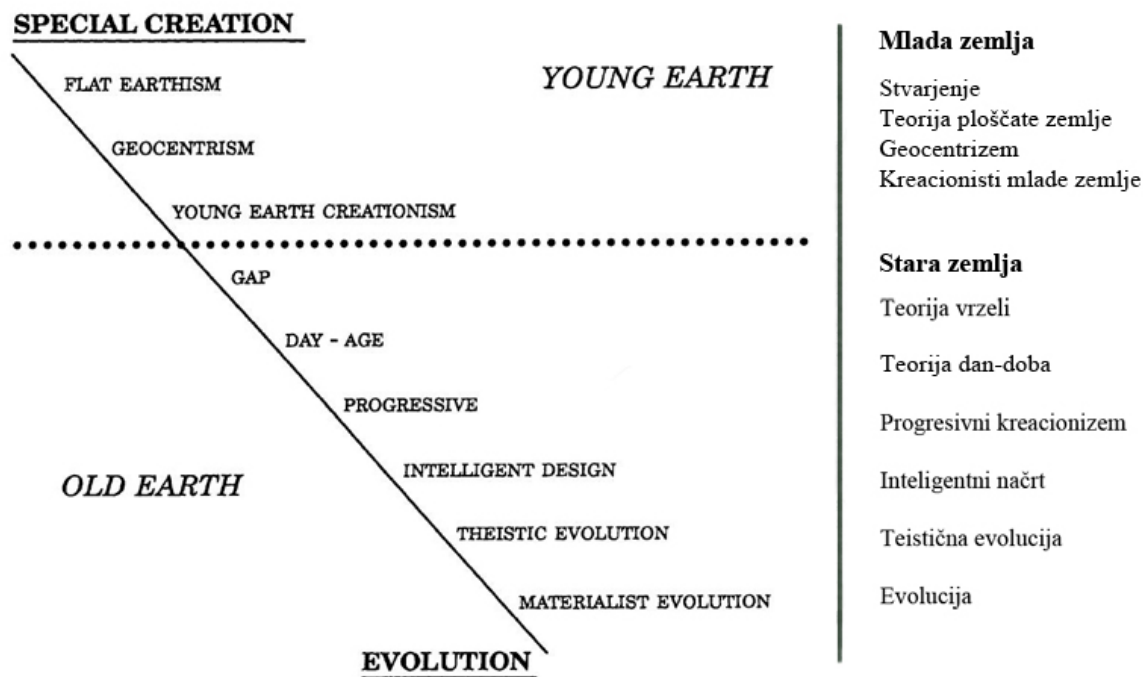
SPECIAL CREATION

FLAT EARTHISM

YOUNG EARTH

GEOCENTRISM

YOUNG EARTH CREATIONISM

GAP

DAY - AGE

PROGRESSIVE

INTELLIGENT DESIGN

OLD EARTH

THEISTIC EVOLUTION

MATERIALIST EVOLUTION

EVOLUTION

Mlada zemlja

Stvarjenje
Teorija ploščate zemlje
Geocentrizem
Kreacionisti mlade zemlje

Stara zemlja

Teorija vrzeli

Teorija dan-doba

Progresivni kreacionizem

Inteligentni načrt

Teistična evolucija

Evolucija